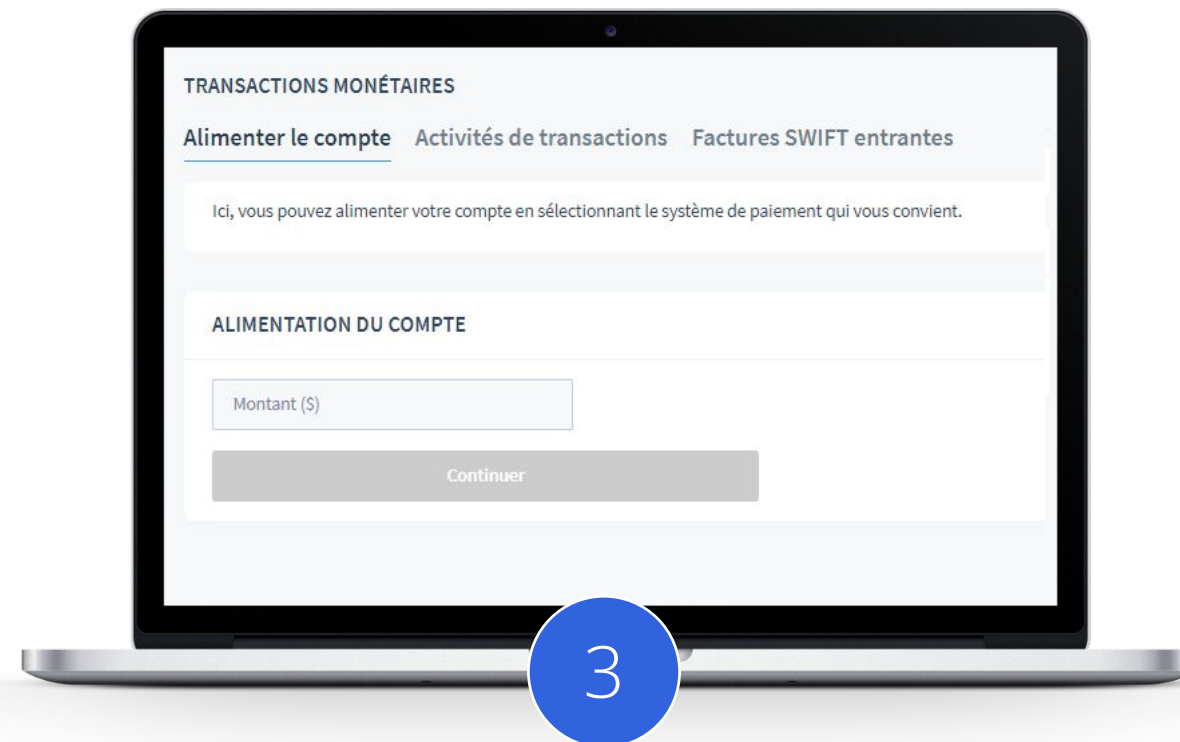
TRANSACTIONS MONÉTAIRES

Alimenter le compte Activités de transactions Factures SWIFT entrantes

Ici, vous pouvez alimenter votre compte en sélectionnant le système de paiement qui vous convient.

ALIMENTATION DU COMPTE

Montant ($)

Continuer

3